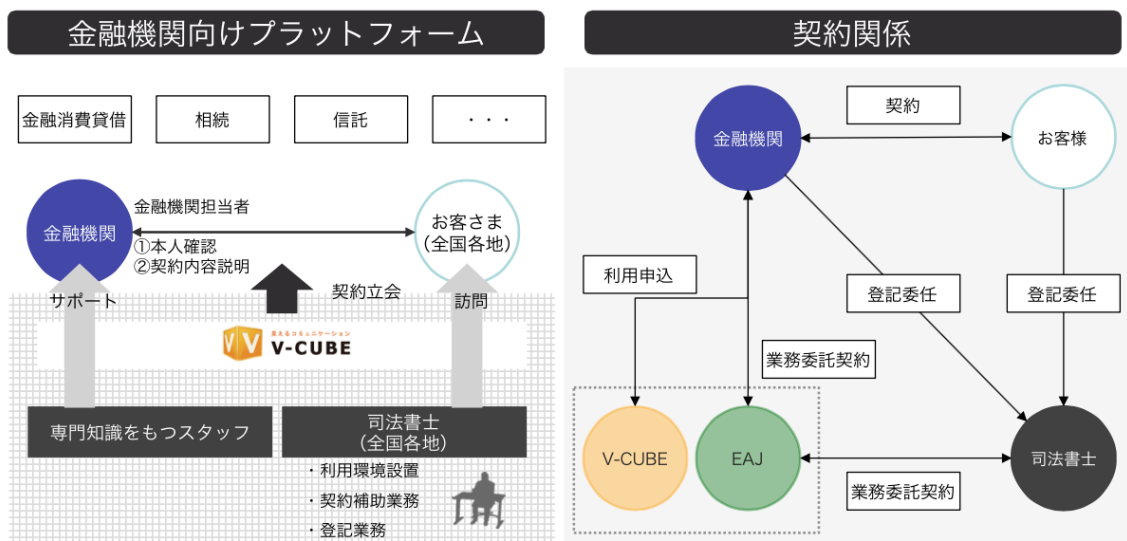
金融機関向けプラットフォーム

金融消費貸借

相続

信託

・・・

金融機関

金融機関担当者

①本人確認
②契約内容説明

お客さま
（全国各地）

サポート

契約立会

訪問

見えるコミュニケーション
V-CUBE

専門知識をもつスタッフ

司法書士
（全国各地）

・利用環境設置
・契約補助業務
・登記業務

契約関係

契約

金融機関

お客様

利用申込

登記委任

登記委任

業務委託契約

V-CUBE

EAJ

司法書士

業務委託契約